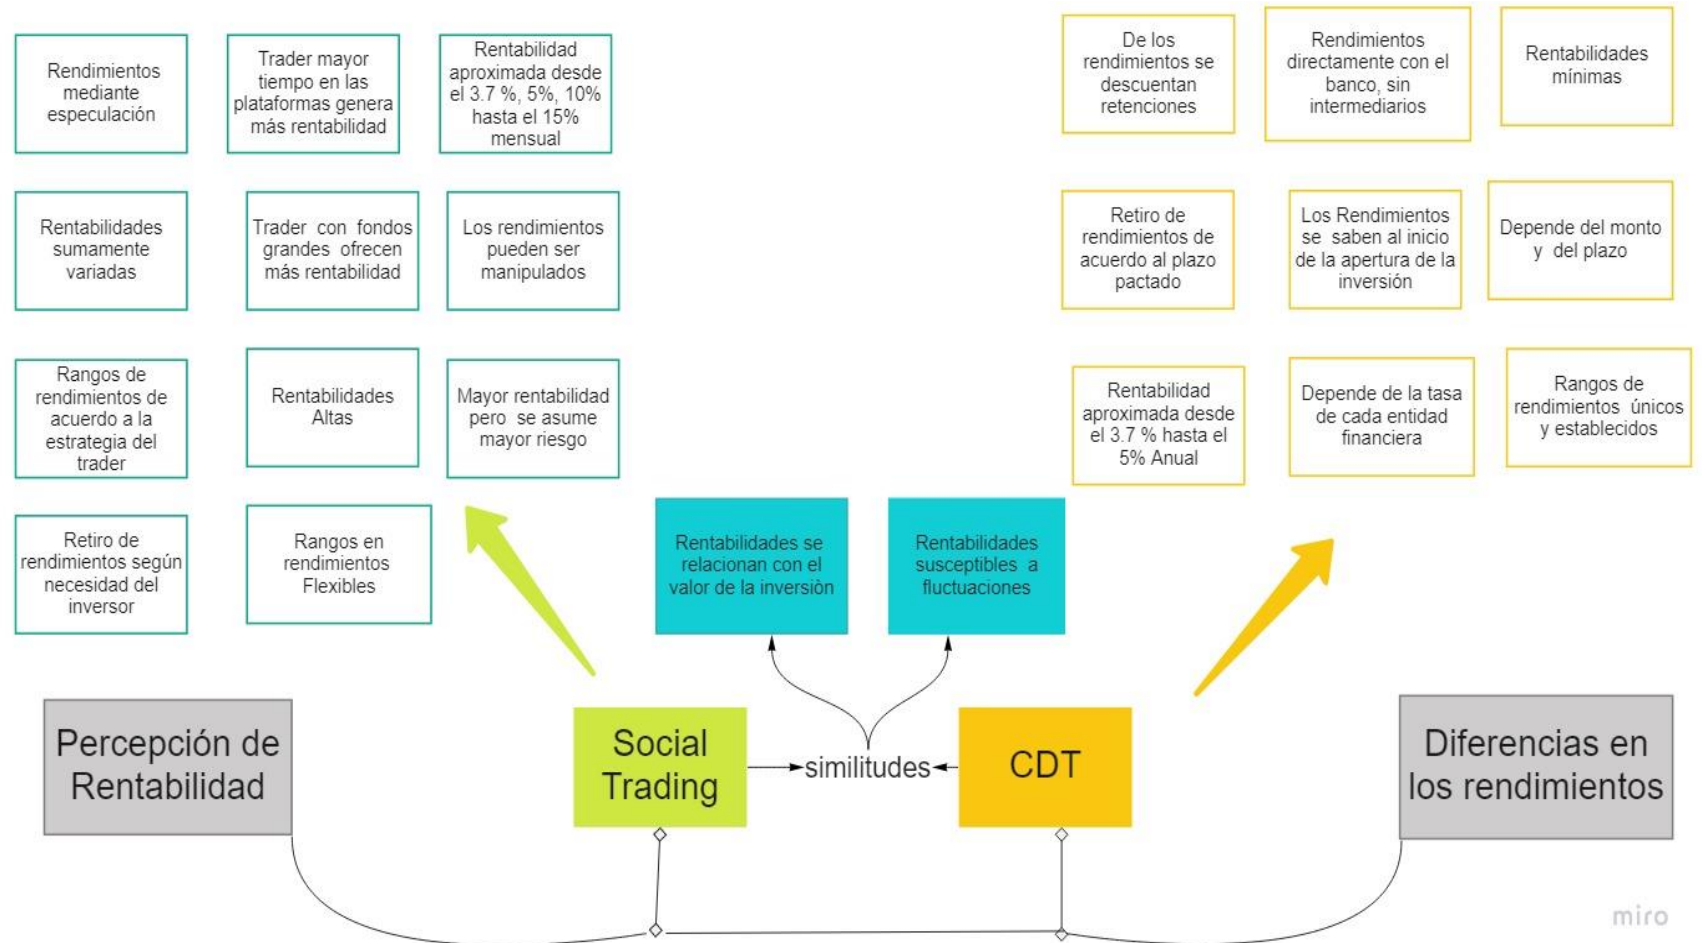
Rendimientos mediante especulación

Trader mayor tiempo en las plataformas genera más rentabilidad

Rentabilidad aproximada desde el 3.7 %, 5%, 10% hasta el 15% mensual

Rentabilidades sumamente variadas

Trader con fondos grandes ofrecen más rentabilidad

Los rendimientos pueden ser manipulados

Rangos de rendimientos de acuerdo a la estrategia del trader

Rentabilidades Altas

Mayor rentabilidad pero se asume mayor riesgo

Retiro de rendimientos según necesidad del inversor

Rangos en rendimientos Flexibles

De los rendimientos se descuentan retenciones

Rendimientos directamente con el banco, sin intermediarios

Rentabilidades mínimas

Retiro de rendimientos de acuerdo al plazo pactado

Los Rendimientos se saben al inicio de la apertura de la inversión

Depende del monto y del plazo

Rentabilidad aproximada desde el 3.7 % hasta el 5% Anual

Depende de la tasa de cada entidad financiera

Rangos de rendimientos únicos y establecidos

Rentabilidades se relacionan con el valor de la inversiòn

Rentabilidades susceptibles a fluctuaciones

Percepción de Rentabilidad

Social Trading

similitudes

CDT

Diferencias en los rendimientos

miro